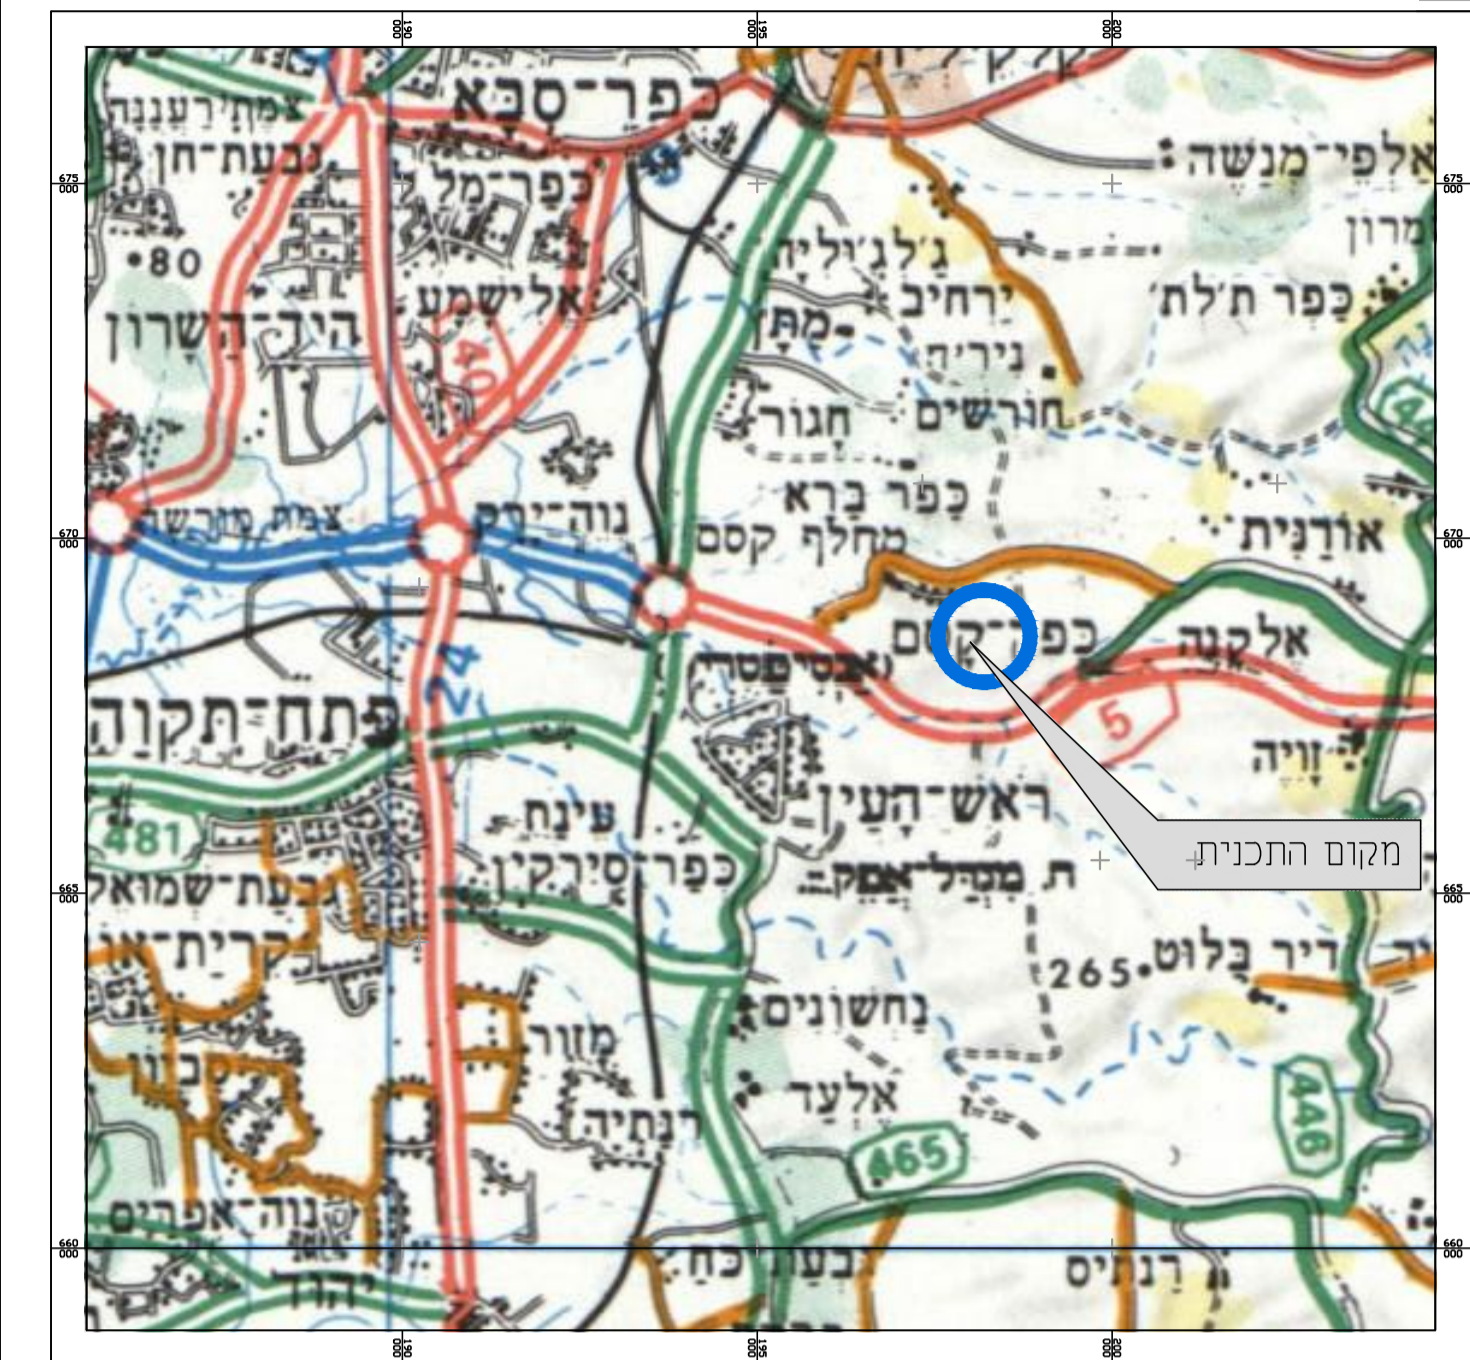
190 000
195 000
200 000
675 000
670 000
665 000
660 000
כפר־סבא
צמת־רעננה
גבעת־חן
כפר־מל
אלפי־מנשה
מרון
כפר תלת
ג'לג'וליה
ירחיב
מתן
נירית
80
הוד־השרון
אלישמע
40
חורשים
חגור
כפר ברא
צמת מורשה
נוה־ירק
מחלף קסם
אורנית
כפר־קסם
אלקנה
אבן־ספיר
פתח־תקוה
24
5
זויה
ראש־העין
עינת
481
כפר־סירקין
ת. מגדל־אפק
מקום התכנית
גבעת־שמואל
קרית־און
265
דיר בלוט
נחשונים
מזור
אלעד
446
רנתיה
465
נוה־אפרים
יהוד
גבעת כח
רנתיס
190 000
195 000
200 000